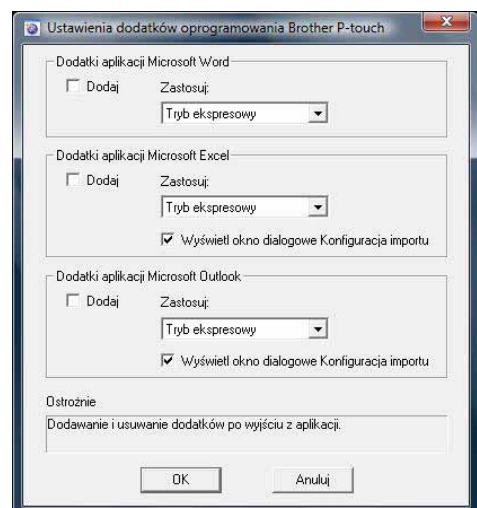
Ustawienia dodatków oprogramowania Brother P-touch

Dodatki aplikacji Microsoft Word
Dodaj
Zastosuj:
Tryb ekspresowy

Dodatki aplikacji Microsoft Excel
Dodaj
Zastosuj:
Tryb ekspresowy
Wyświetl okno dialogowe Konfiguracja importu

Dodatki aplikacji Microsoft Outlook
Dodaj
Zastosuj:
Tryb ekspresowy
Wyświetl okno dialogowe Konfiguracja importu

Ostrożnie
Dodawanie i usuwanie dodatków po wyjściu z aplikacji.

OK
Anuluj